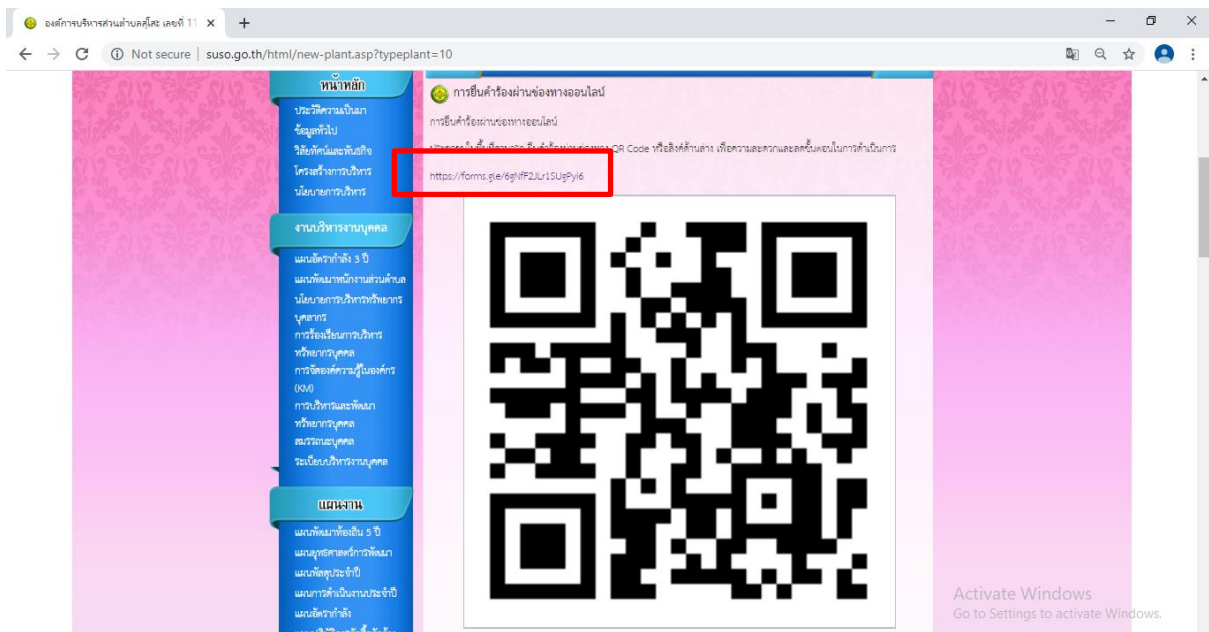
องค์การบริหารส่วนตำบลสุโสะ เลขที่ 11 ×
+
Not secure | suso.go.th/html/new-plant.asp?typeplant=10

หน้าหลัก
ประวัติความเป็นมา
ข้อมูลทั่วไป
วิสัยทัศน์และพันธกิจ
โครงสร้างการบริหาร
นโยบายการบริหาร

งานบริหารงานบุคคล
แผนอัตรากำลัง 3 ปี
แผนพัฒนาพนักงานส่วนตำบล
นโยบายการบริหารทรัพยากรบุคลากร
การร้องเรียนการบริหารทรัพยากรบุคคล
การจัดองค์ความรู้ในองค์กร (KM)
การบริหารและพัฒนาทรัพยากรบุคคล
สมรรถนะบุคคล
ระเบียบบริหารงานบุคคล

แผนงาน
แผนพัฒนาท้องถิ่น 5 ปี
แผนยุทธศาสตร์การพัฒนา
แผนจัดสุประจำปี
แผนการดำเนินงานประจำปี
แผนอัตรากำลัง

การยื่นคำร้องผ่านช่องทางออนไลน์
การยื่นคำร้องผ่านช่องทางออนไลน์
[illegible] QR Code หรือลิงค์ด้านล่าง เพื่อความสะดวกและลดขั้นตอนในการดำเนินการ
https://forms.gle/6gNfF2JLr1SUgPyi6

Activate Windows
Go to Settings to activate Windows.